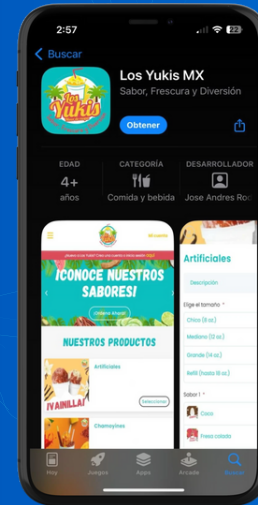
2:57
22
Buscar
Los Yukis
Los Yukis MX
Sabor, Frescura y Diversión
Obtener
EDAD
4+
años
CATEGORÍA
Comida y bebida
DESARROLLADOR
Jose Andres Roc
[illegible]
¡CONOCE NUESTROS SABORES!
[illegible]
NUESTROS PRODUCTOS
Artificiales
¡VAINILLA!
Seleccionar
Chamoyinas
Artificiales
Descripción
Elige el tamaño *
Chico (8 oz.)
Mediano (12 oz.)
Grande (16 oz.)
Refill (hasta 16 oz.)
Sabor 1 *
Coco
Fresa colada
Hoy
Juegos
Apps
Arcade
Buscar